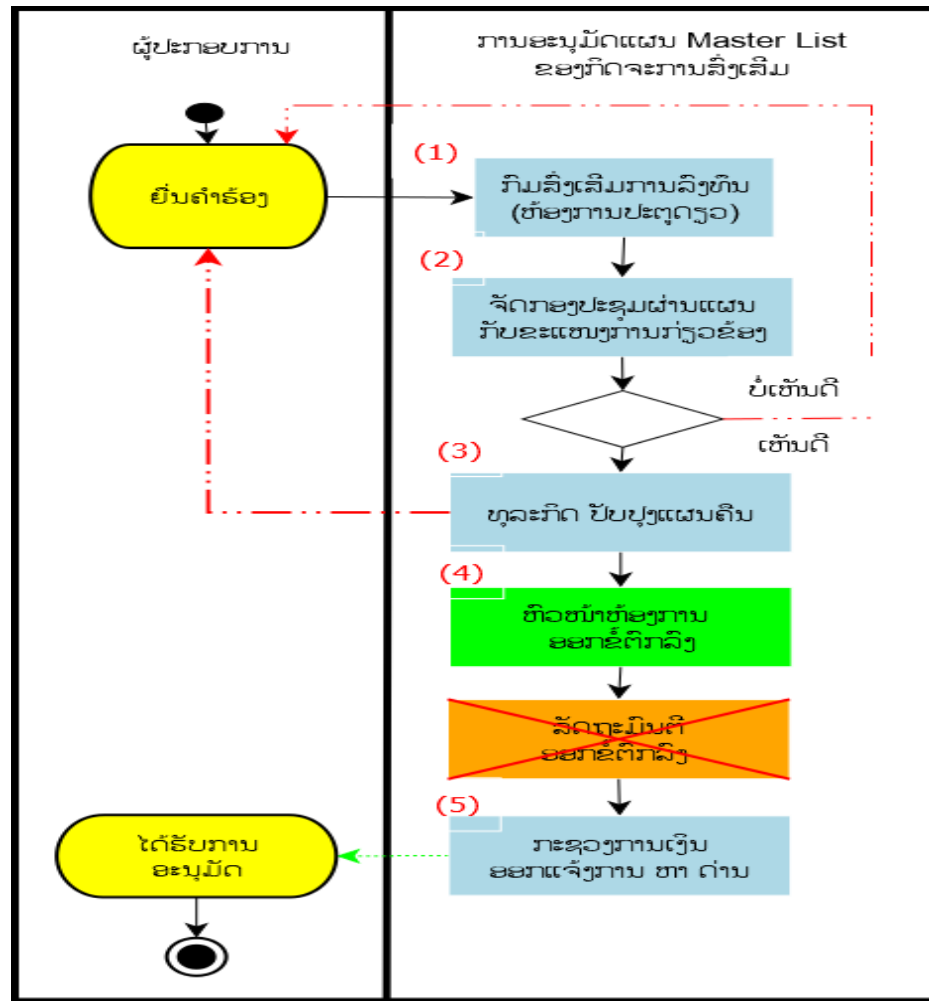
ຜູ້ປະກອບການ

ການອະນຸມັດແຜນ Master List ຂອງກິດຈະການສົ່ງເສີມ

ຍື່ນຄຳຮ້ອງ

(1)

ກົມສົ່ງເສີມການລົງທຶນ (ຫ້ອງການປະຕູດຽວ)

(2)

ຈັດກອງປະຊຸມຜ່ານແຜນ ກັບຂະແໜງການກ່ຽວຂ້ອງ

ບໍ່ເຫັນດີ

ເຫັນດີ

(3)

ທຸລະກິດ ປັບປຸງແຜນຄືນ

(4)

ຫົວໜ້າຫ້ອງການ ອອກຂໍ້ຕົກລົງ

ລັດຖະມົນຕີ ອອກຂໍ້ຕົກລົງ

(5)

ກະຊວງການເງິນ ອອກແຈ້ງການ ຫາ ດ່ານ

ໄດ້ຮັບການ ອະນຸມັດ